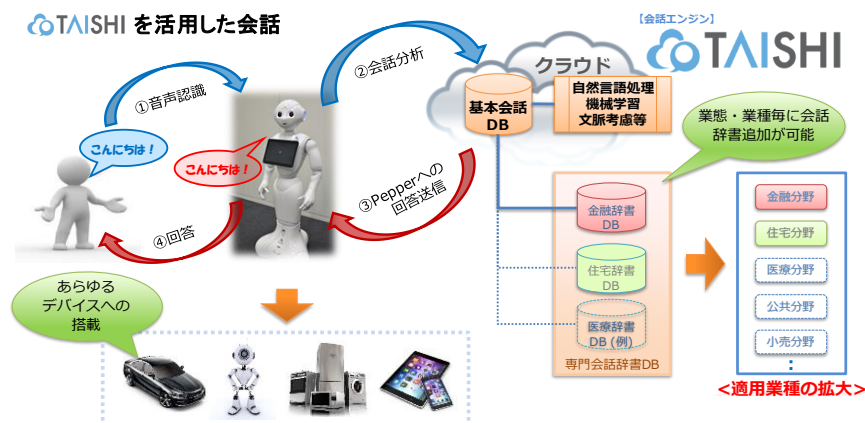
TAISHI を活用した会話

【会話エンジン】
TAISHI

①音声認識

②会話分析

クラウド

基本会話 DB

自然言語処理
機械学習
文脈考慮等

こんにちは！

こんにちは！

③Pepperへの回答送信

④回答

業態・業種毎に会話辞書追加が可能

金融辞書 DB

住宅辞書 DB

医療辞書 DB (例)

専門会話辞書DB

金融分野
住宅分野
医療分野
公共分野
小売分野
：

<適用業種の拡大>

あらゆるデバイスへの搭載